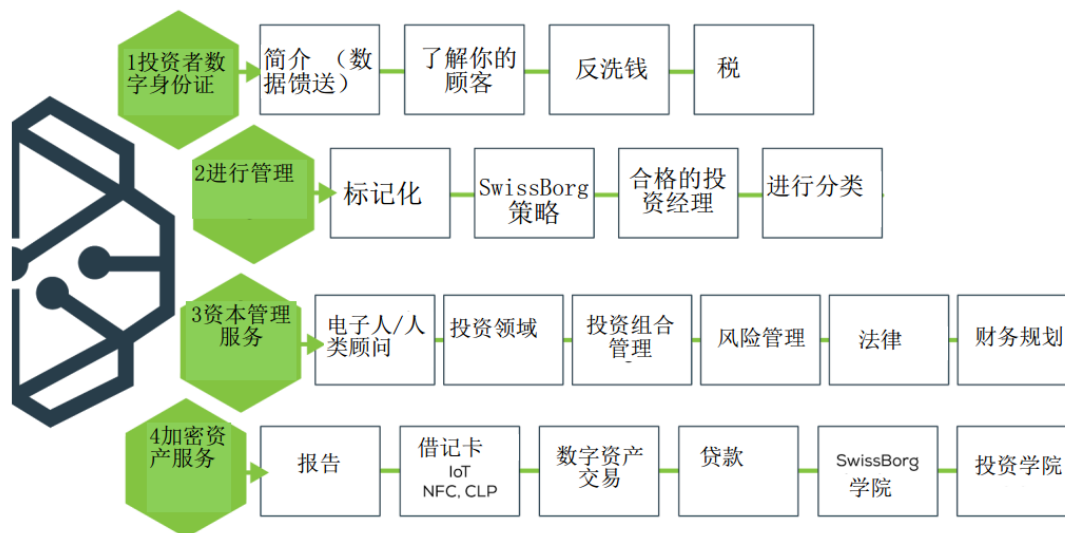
1投资者数字身份证

简介 （数据馈送）

了解你的顾客

反洗钱

税

2进行管理

标记化

SwissBorg策略

合格的投资经理

进行分类

3资本管理服务

电子人/人类顾问

投资领域

投资组合管理

风险管理

法律

财务规划

4加密资产服务

报告

借记卡 IoT NFC, CLP

数字资产交易

贷款

SwissBorg 学院

投资学院